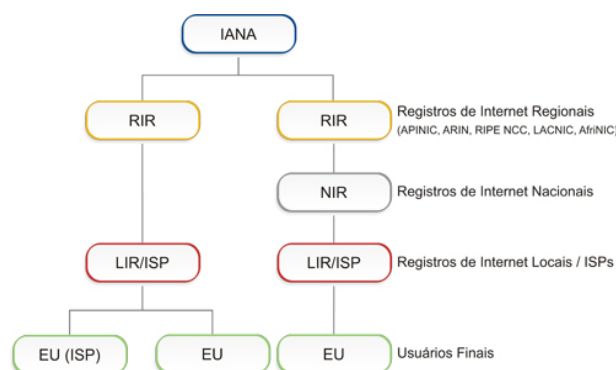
IANA

RIR

RIR

Registros de Internet Regionais
(APINIC, ARIN, RIPE NCC, LACNIC, AfriNIC)

NIR

Registros de Internet Nacionais

LIR/ISP

LIR/ISP

Registros de Internet Locais / ISPs

EU (ISP)

EU

EU

Usuários Finais